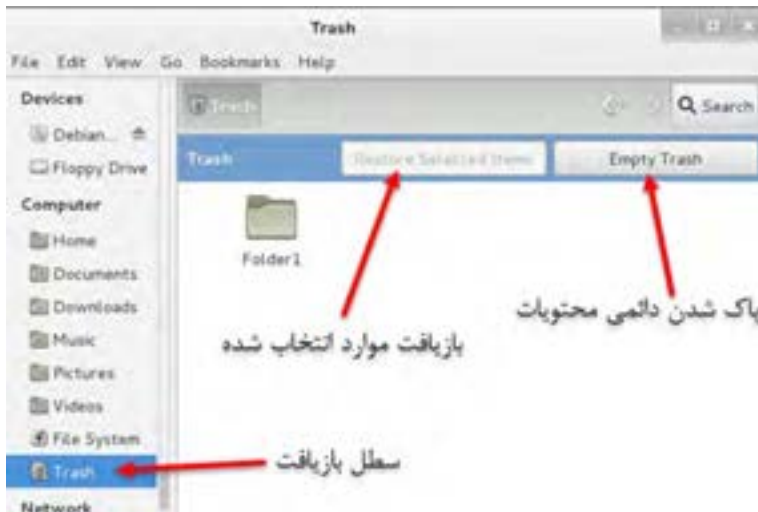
Trash

File Edit View Go Bookmarks Help

Devices

Debian...

Floppy Drive

Computer

Home

Documents

Downloads

Music

Pictures

Videos

File System

Trash

Network

Trash

Search

Trash

Restore Selected Items

Empty Trash

Folder1

پاک شدن دائمی محتویات

بازیافت موارد انتخاب شده

سطل بازیافت